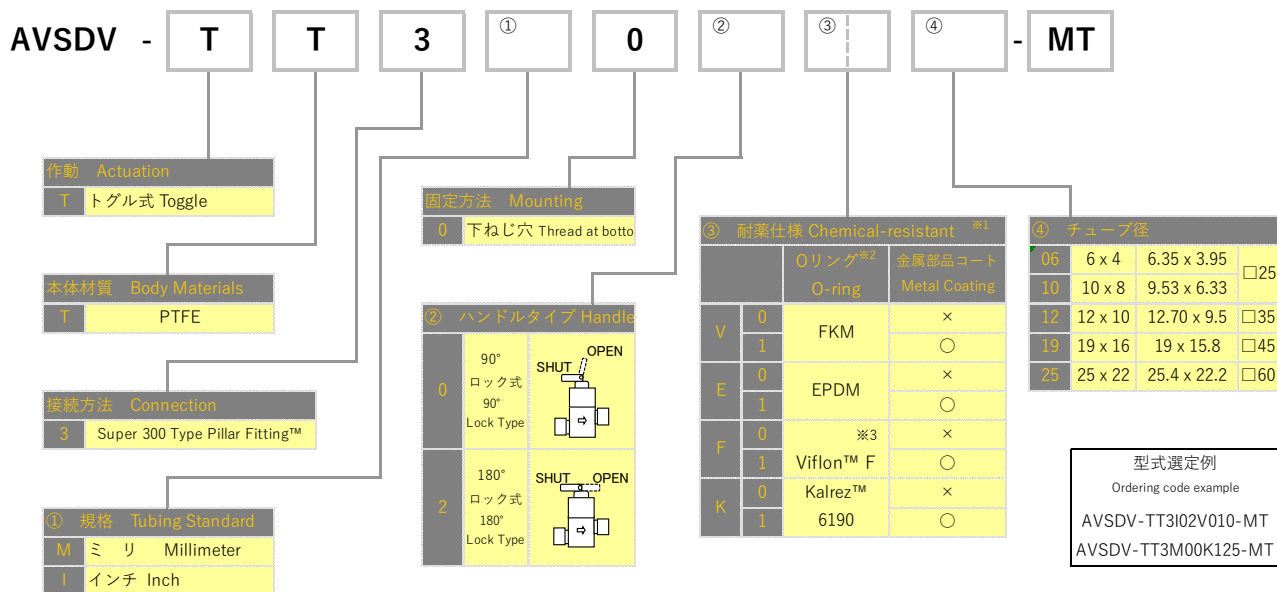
AVSDV - T T 3 ① 0 ② ③ ④ - MT

作動 Actuation

| T | トグル式 Toggle |
|---|---|

本体材質 Body Materials

| T | PTFE |
|---|---|

接続方法 Connection

| 3 | Super 300 Type Pillar Fitting™ |
|---|---|

① 規格 Tubing Standard

| M | ミ リ Millimeter |
|---|---|
| I | インチ Inch |

固定方法 Mounting

| 0 | 下ねじ穴 Thread at botto |
|---|---|

② ハンドルタイプ Handle

| 0 | 90° ロック式 90° Lock Type | SHUT OPEN |
|---|---|---|
| 2 | 180° ロック式 180° Lock Type | SHUT OPEN |

③ 耐薬仕様 Chemical-resistant ※1

| | | Oリング※2 O-ring | 金属部品コート Metal Coating |
|---|---|---|---|
| V | 0 | FKM | × |
| | 1 | | ○ |
| E | 0 | EPDM | × |
| | 1 | | ○ |
| F | 0 | ※3 Viflon™ F | × |
| | 1 | | ○ |
| K | 0 | Kalrez™ 6190 | × |
| | 1 | | ○ |

④ チューブ径

| 06 | 6 x 4 | 6.35 x 3.95 | □25 |
|---|---|---|---|
| 10 | 10 x 8 | 9.53 x 6.33 | |
| 12 | 12 x 10 | 12.70 x 9.5 | □35 |
| 19 | 19 x 16 | 19 x 15.8 | □45 |
| 25 | 25 x 22 | 25.4 x 22.2 | □60 |

型式選定例
Ordering code example
AVSDV-TT3I02V010-MT
AVSDV-TT3M00K125-MT